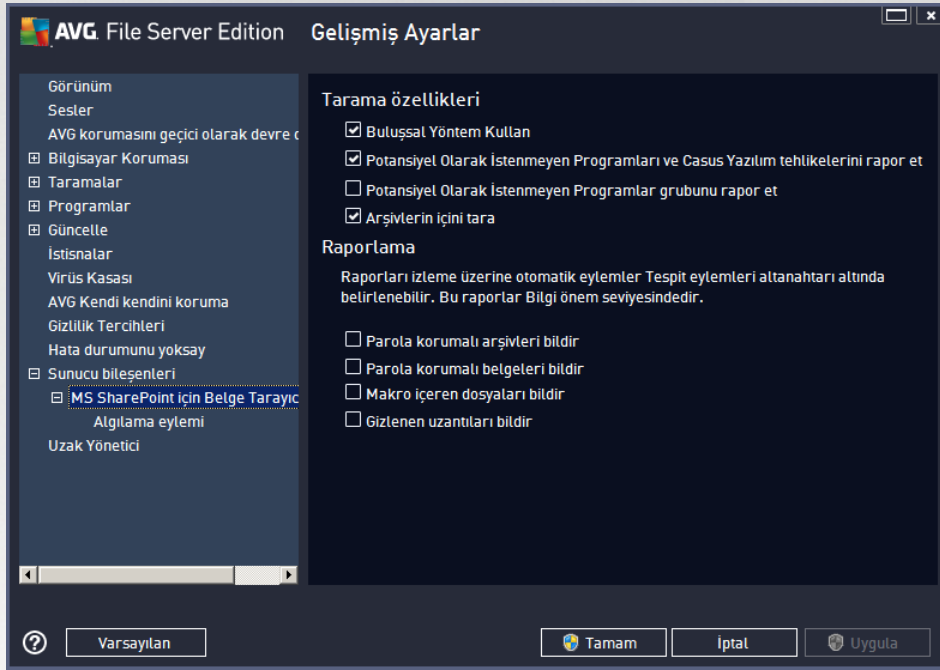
AVG. File Server Edition Gelişmiş Ayarlar

Görünüm
Sesler
AVG korumasını geçici olarak devre d
⊞ Bilgisayar Koruması
⊞ Taramalar
⊞ Programlar
⊞ Güncelle
İstisnalar
Virüs Kasası
AVG Kendi kendini koruma
Gizlilik Tercihleri
Hata durumunu yoksay
⊟ Sunucu bileşenleri
⊟ MS SharePoint için Belge Tarayıc
Algılama eylemi
Uzak Yönetici

Tarama özellikleri

☑ Buluşsal Yöntem Kullan
☑ Potansiyel Olarak İstenmeyen Programları ve Casus Yazılım tehlikelerini rapor et
☐ Potansiyel Olarak İstenmeyen Programlar grubunu rapor et
☑ Arşivlerin içini tara

Raporlama

Raporları izleme üzerine otomatik eylemler Tespit eylemleri altanahtarı altında belirlenebilir. Bu raporlar Bilgi önem seviyesindedir.

☐ Parola korumalı arşivleri bildir
☐ Parola korumalı belgeleri bildir
☐ Makro içeren dosyaları bildir
☐ Gizlenen uzantıları bildir

Varsayılan
Tamam
İptal
Uygula